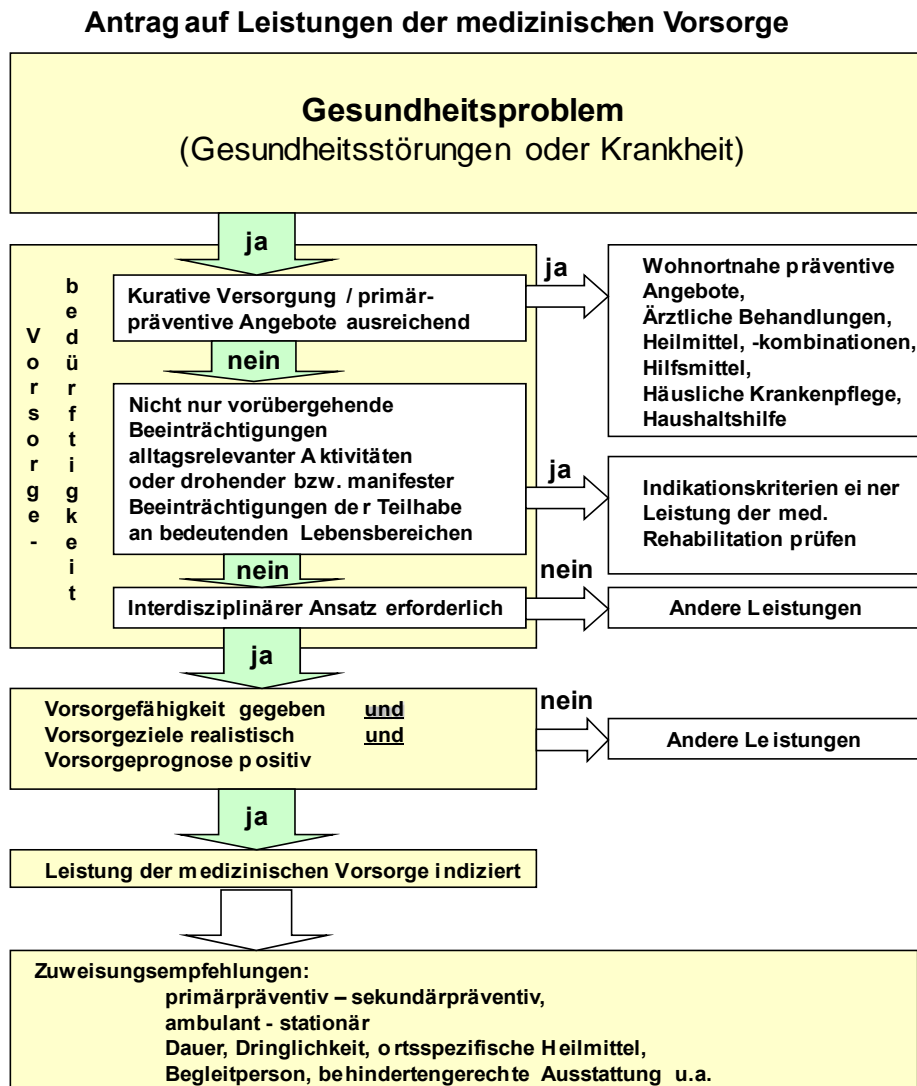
Antrag auf Leistungen der medizinischen Vorsorge

Gesundheitsproblem
(Gesundheitsstörungen oder Krankheit)

ja

Vorsorge-bedürftigkeit

Kurative Versorgung / primärpräventive Angebote ausreichend

ja

Wohnortnahe präventive Angebote,
Ärztliche Behandlungen,
Heilmittel, -kombinationen,
Hilfsmittel,
Häusliche Krankenpflege,
Haushaltshilfe

nein

Nicht nur vorübergehende Beeinträchtigungen alltagsrelevanter Aktivitäten oder drohender bzw. manifester Beeinträchtigungen der Teilhabe an bedeutenden Lebensbereichen

ja

Indikationskriterien einer Leistung der med. Rehabilitation prüfen

nein

Interdisziplinärer Ansatz erforderlich

nein

Andere Leistungen

ja

Vorsorgefähigkeit gegeben und
Vorsorgeziele realistisch und
Vorsorgeprognose positiv

nein

Andere Leistungen

ja

Leistung der medizinischen Vorsorge indiziert

Zuweisungsempfehlungen:
primärpräventiv – sekundärpräventiv,
ambulant - stationär
Dauer, Dringlichkeit, ortsspezifische Heilmittel,
Begleitperson, behindertengerechte Ausstattung u.a.